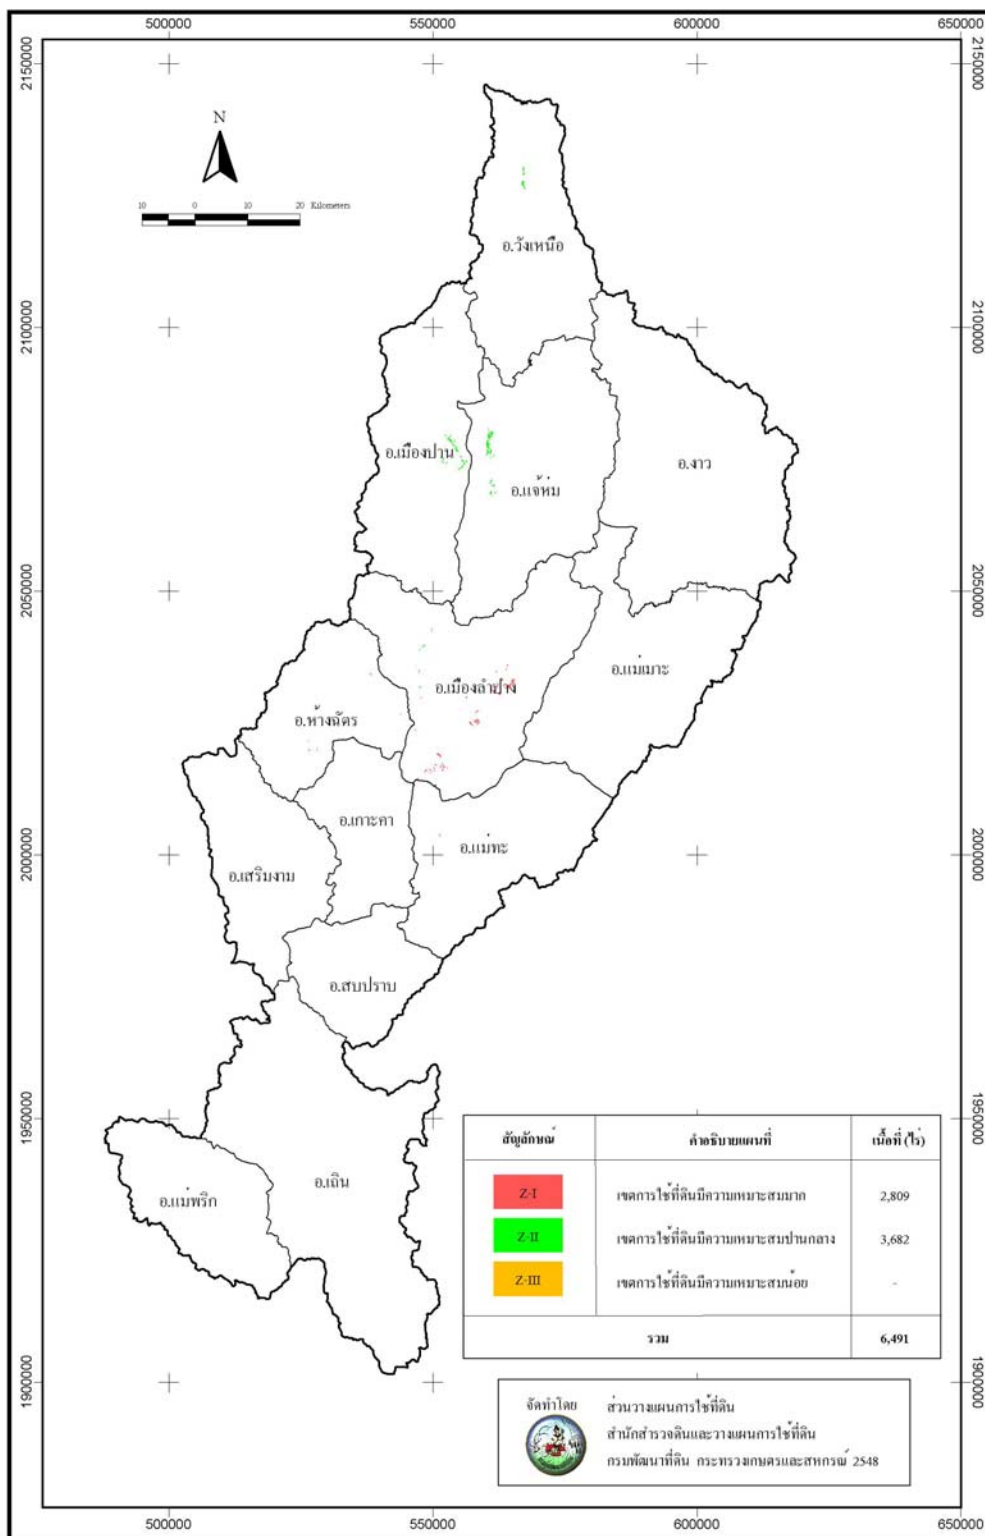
500000 550000 600000 650000

2150000 2150000

N

10 0 10 20 Kilometers

อ.วังเหนือ

2100000 2100000

อ.เมืองปาน

อ.แจ้ห่ม

อ.งาว

2050000 2050000

อ.เมืองลำปาง

อ.แม่เมาะ

อ.ห้างฉัตร

อ.เกาะคา

อ.แม่ทะ

2000000 2000000

อ.เสริมงาม

อ.สบปราบ

1950000 1950000

อ.แม่พริก

อ.เถิน

| สัญลักษณ์ | คำอธิบายแผนที่ | เนื้อที่ (ไร่) |
|---|---|---|
| Z-I | เขตการใช้ที่ดินมีความเหมาะสมมาก | 2,809 |
| Z-II | เขตการใช้ที่ดินมีความเหมาะสมปานกลาง | 3,682 |
| Z-III | เขตการใช้ที่ดินมีความเหมาะสมน้อย | - |
| รวม | | 6,491 |

1900000 1900000

จัดทำโดย ส่วนวางแผนการใช้ที่ดิน
สำนักสำรวจดินและวางแผนการใช้ที่ดิน
กรมพัฒนาที่ดิน กระทรวงเกษตรและสหกรณ์ 2548

500000 550000 600000 650000